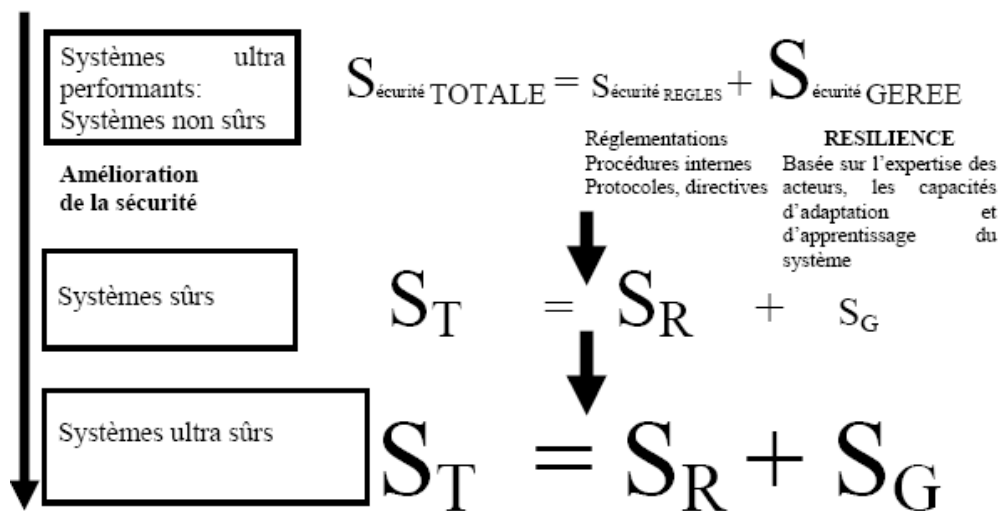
Systèmes ultra performants: Systèmes non sûrs

$S_{\text{écurité}}$ TOTALE = $S_{\text{écurité REGLES}}$ + $S_{\text{écurité}}$ GEREE

Réglementations
Procédures internes
Protocoles, directives

RESILIENCE
Basée sur l'expertise des acteurs, les capacités d'adaptation et d'apprentissage du système

Amélioration de la sécurité

Systèmes sûrs

$S_T = S_R + S_G$

Systèmes ultra sûrs

$S_T = S_R + S_G$